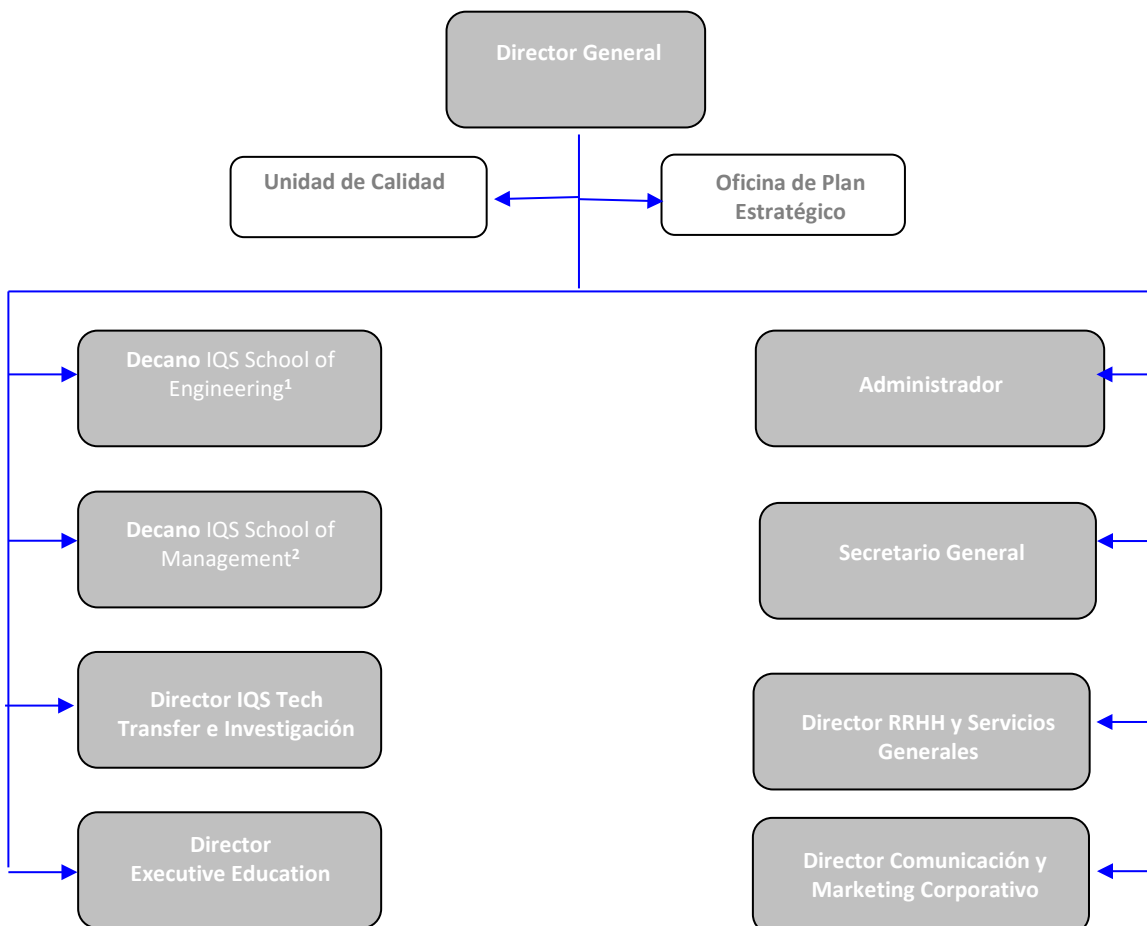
Director General

Unidad de Calidad

Oficina de Plan Estratégico

Decano IQS School of Engineering¹

Decano IQS School of Management²

Director IQS Tech Transfer e Investigación

Director Executive Education

Administrador

Secretario General

Director RRHH y Servicios Generales

Director Comunicación y Marketing Corporativo